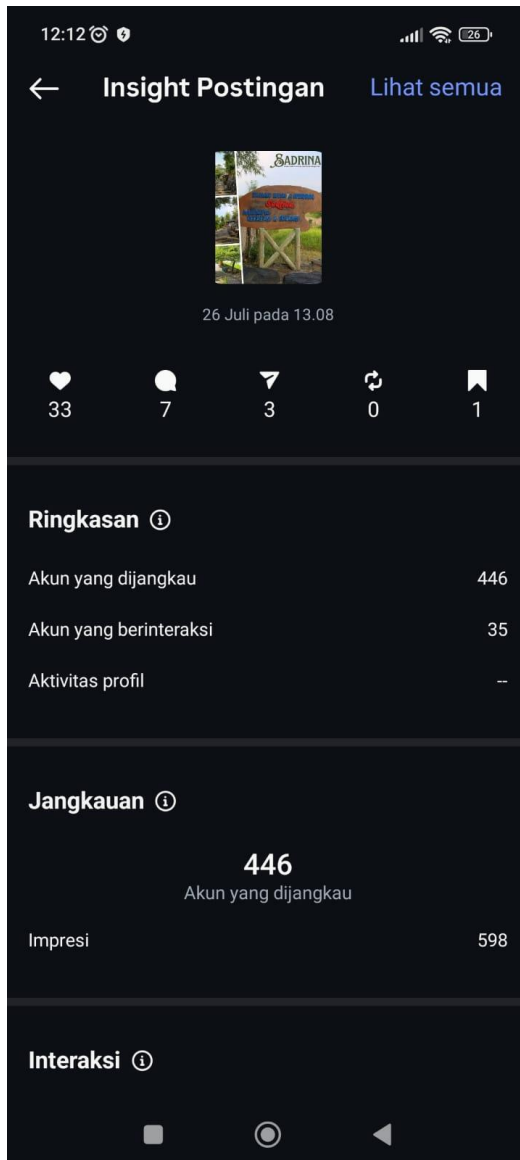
12:12 26

Insight Postingan Lihat semua

SADRINA

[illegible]

26 Juli pada 13.08

33 7 3 0 1

Ringkasan

Akun yang dijangkau 446

Akun yang berinteraksi 35

Aktivitas profil --

Jangkauan

446
Akun yang dijangkau

Impresi 598

Interaksi